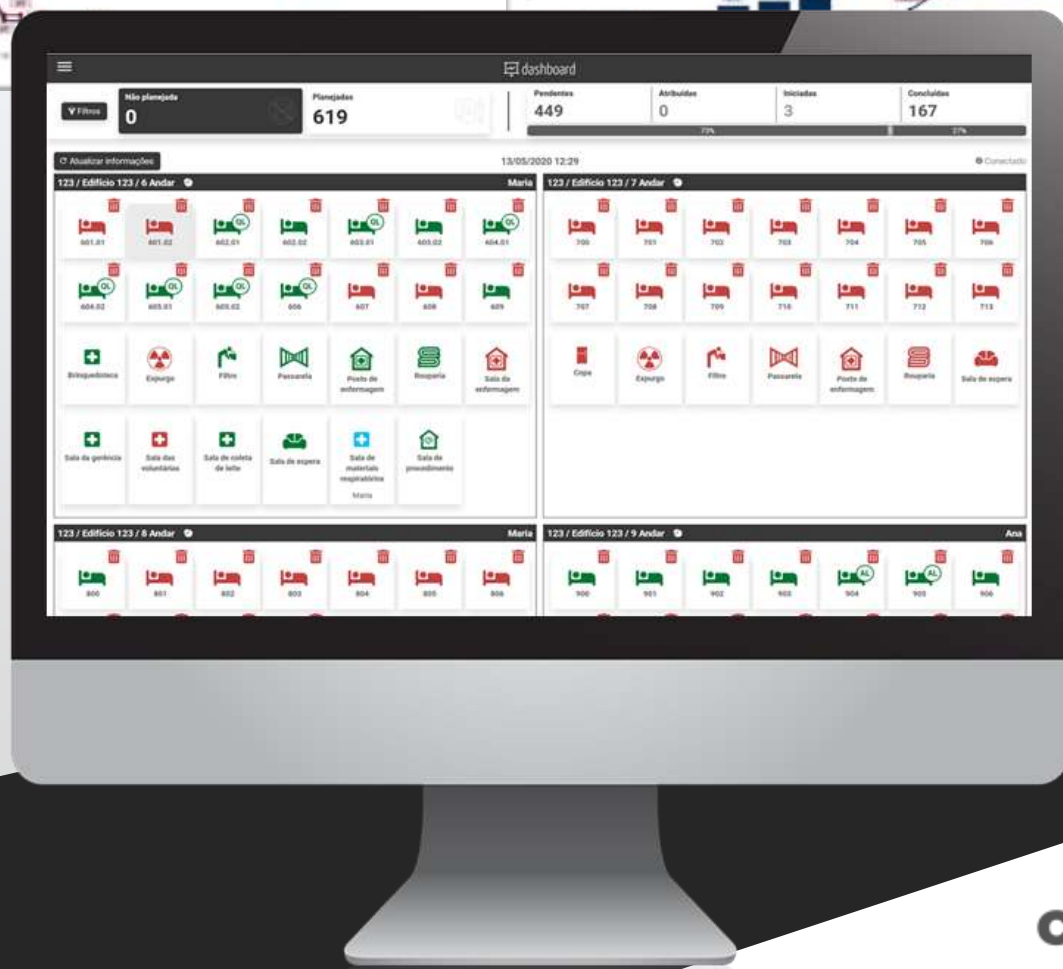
dashboard

Filtros

Não planejada
0

Planejadas
619

Pendentes
449

Atribuídas
0

Iniciadas
3

Concluídas
167

73%

27%

Atualizar informações

13/05/2020 12:29

Conectado

123 / Edifício 123 / 6 Andar

Maria

601.01
601.02
602.01
602.02
603.01
603.02
604.01
604.02
605.01
605.02
606
607
608
609

Brinquedoteca
Expurgo
Filtro
Passarela
Posto de enfermagem
Rouparia
Sala da enfermagem
Sala da gerência
Sala das voluntárias
Sala de coleta de leite
Sala de espera
Sala de materiais respiratórios
Maria
Sala de procedimento

123 / Edifício 123 / 7 Andar

700
701
702
703
704
705
706
707
708
709
710
711
712
713

Copa
Expurgo
Filtro
Passarela
Posto de enfermagem
Rouparia
Sala de espera

123 / Edifício 123 / 8 Andar

Maria

800
801
802
803
804
805
806

123 / Edifício 123 / 9 Andar

Ana

900
901
902
903
904
905
906